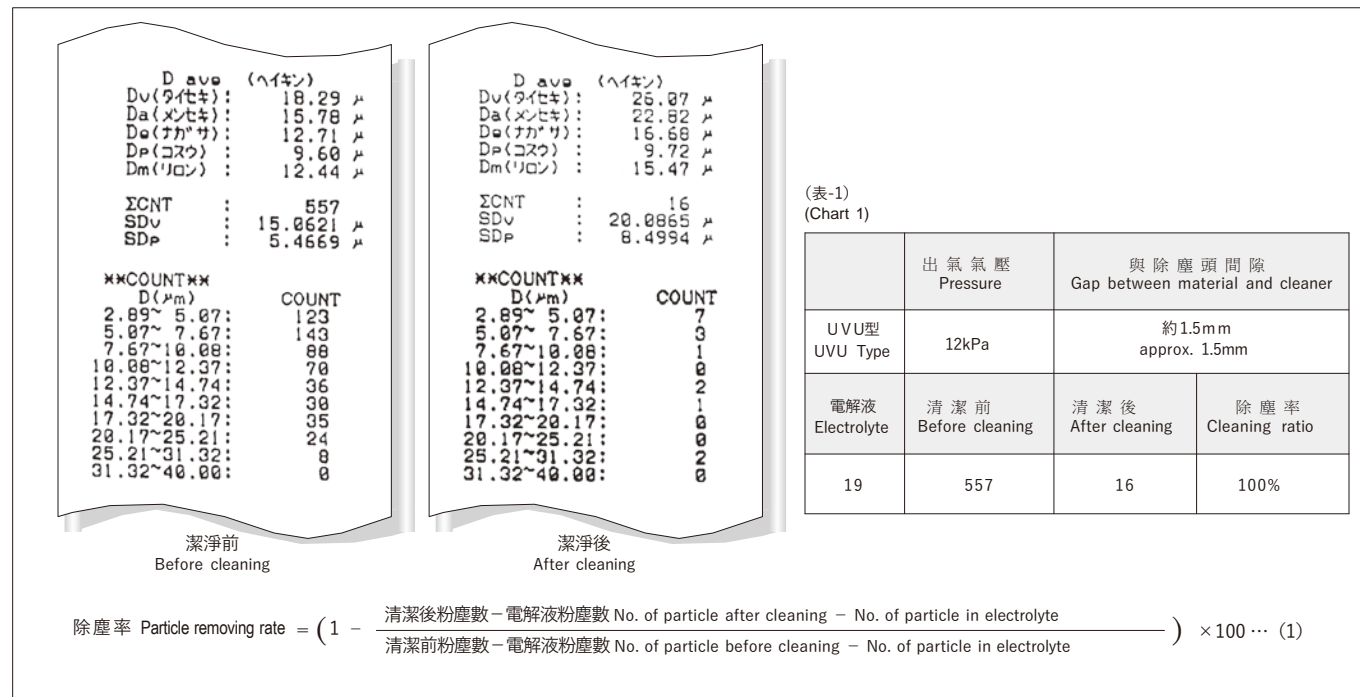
D ave (ヘイキン)
Dv(タイセキ): 18.29 μ
Da(メンセキ): 15.78 μ
De(ナガサ): 12.71 μ
Dp(コスウ) : 9.60 μ
Dm(リロン) : 12.44 μ

ΣCNT : 557
SDv : 15.0621 μ
SDp : 5.4669 μ

\*\*COUNT\*\*
| D(μm) | COUNT |
|---|---|
| 2.89~ 5.07: | 123 |
| 5.07~ 7.67: | 143 |
| 7.67~10.08: | 88 |
| 10.08~12.37: | 70 |
| 12.37~14.74: | 36 |
| 14.74~17.32: | 30 |
| 17.32~20.17: | 35 |
| 20.17~25.21: | 24 |
| 25.21~31.32: | 8 |
| 31.32~40.00: | 0 |

潔淨前
Before cleaning

D ave (ヘイキン)
Dv(タイセキ): 26.07 μ
Da(メンセキ): 22.82 μ
De(ナガサ): 16.68 μ
Dp(コスウ) : 9.72 μ
Dm(リロン) : 15.47 μ

ΣCNT : 16
SDv : 20.0865 μ
SDp : 8.4994 μ

\*\*COUNT\*\*
| D(μm) | COUNT |
|---|---|
| 2.89~ 5.07: | 7 |
| 5.07~ 7.67: | 3 |
| 7.67~10.08: | 1 |
| 10.08~12.37: | 0 |
| 12.37~14.74: | 2 |
| 14.74~17.32: | 1 |
| 17.32~20.17: | 0 |
| 20.17~25.21: | 0 |
| 25.21~31.32: | 2 |
| 31.32~40.00: | 0 |

潔淨後
After cleaning

(表-1)
(Chart 1)

| | 出氣氣壓 Pressure | 與除塵頭間隙 Gap between material and cleaner | |
|---|---|---|---|
| UVU型 UVU Type | 12kPa | 約1.5mm approx. 1.5mm | |
| 電解液 Electrolyte | 清潔前 Before cleaning | 清潔後 After cleaning | 除塵率 Cleaning ratio |
| 19 | 557 | 16 | 100% |

除塵率 Particle removing rate $= \left(1 - \frac{\text{清潔後粉塵數}-\text{電解液粉塵數 No. of particle after cleaning} - \text{No. of particle in electrolyte}}{\text{清潔前粉塵數}-\text{電解液粉塵數 No. of particle before cleaning} - \text{No. of particle in electrolyte}}\right) \times 100$ ··· (1)